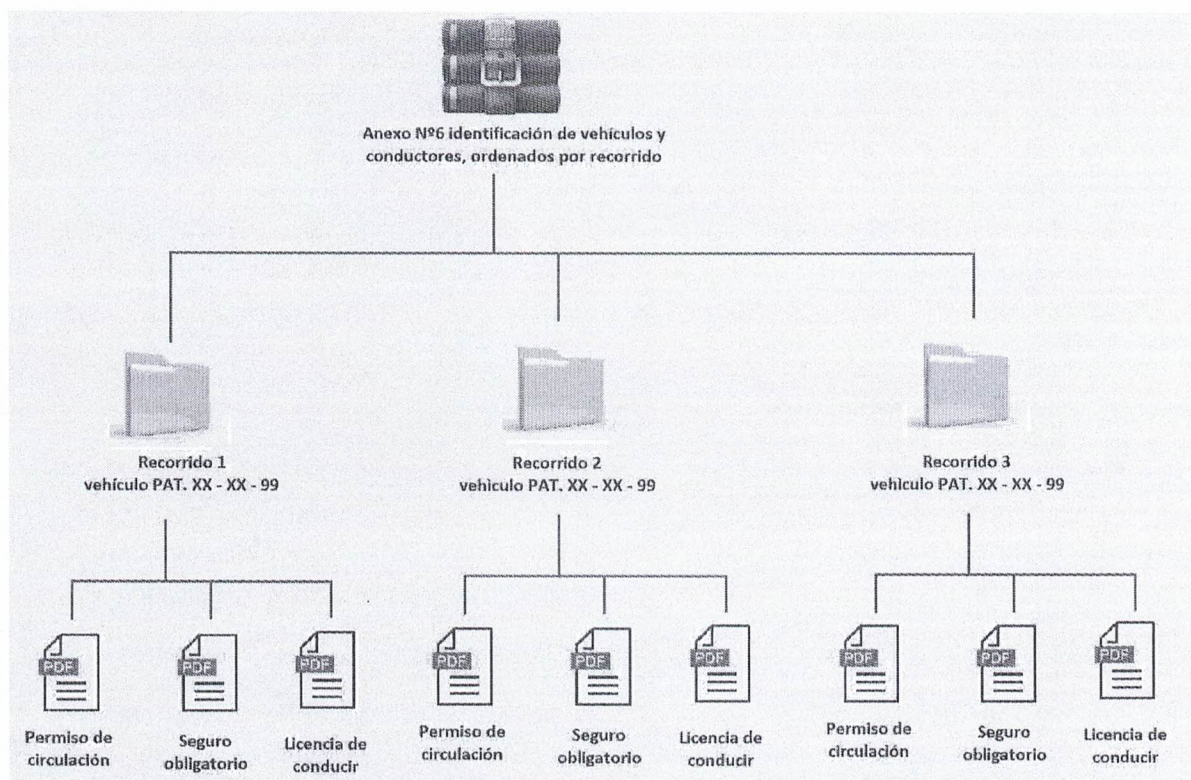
Anexo Nº6 identificación de vehículos y conductores, ordenados por recorrido

Recorrido 1
vehículo PAT. XX - XX - 99

Recorrido 2
vehículo PAT. XX - XX - 99

Recorrido 3
vehículo PAT. XX - XX - 99

PDF
Permiso de circulación

PDF
Seguro obligatorio

PDF
Licencia de conducir

PDF
Permiso de circulación

PDF
Seguro obligatorio

PDF
Licencia de conducir

PDF
Permiso de circulación

PDF
Seguro obligatorio

PDF
Licencia de conducir